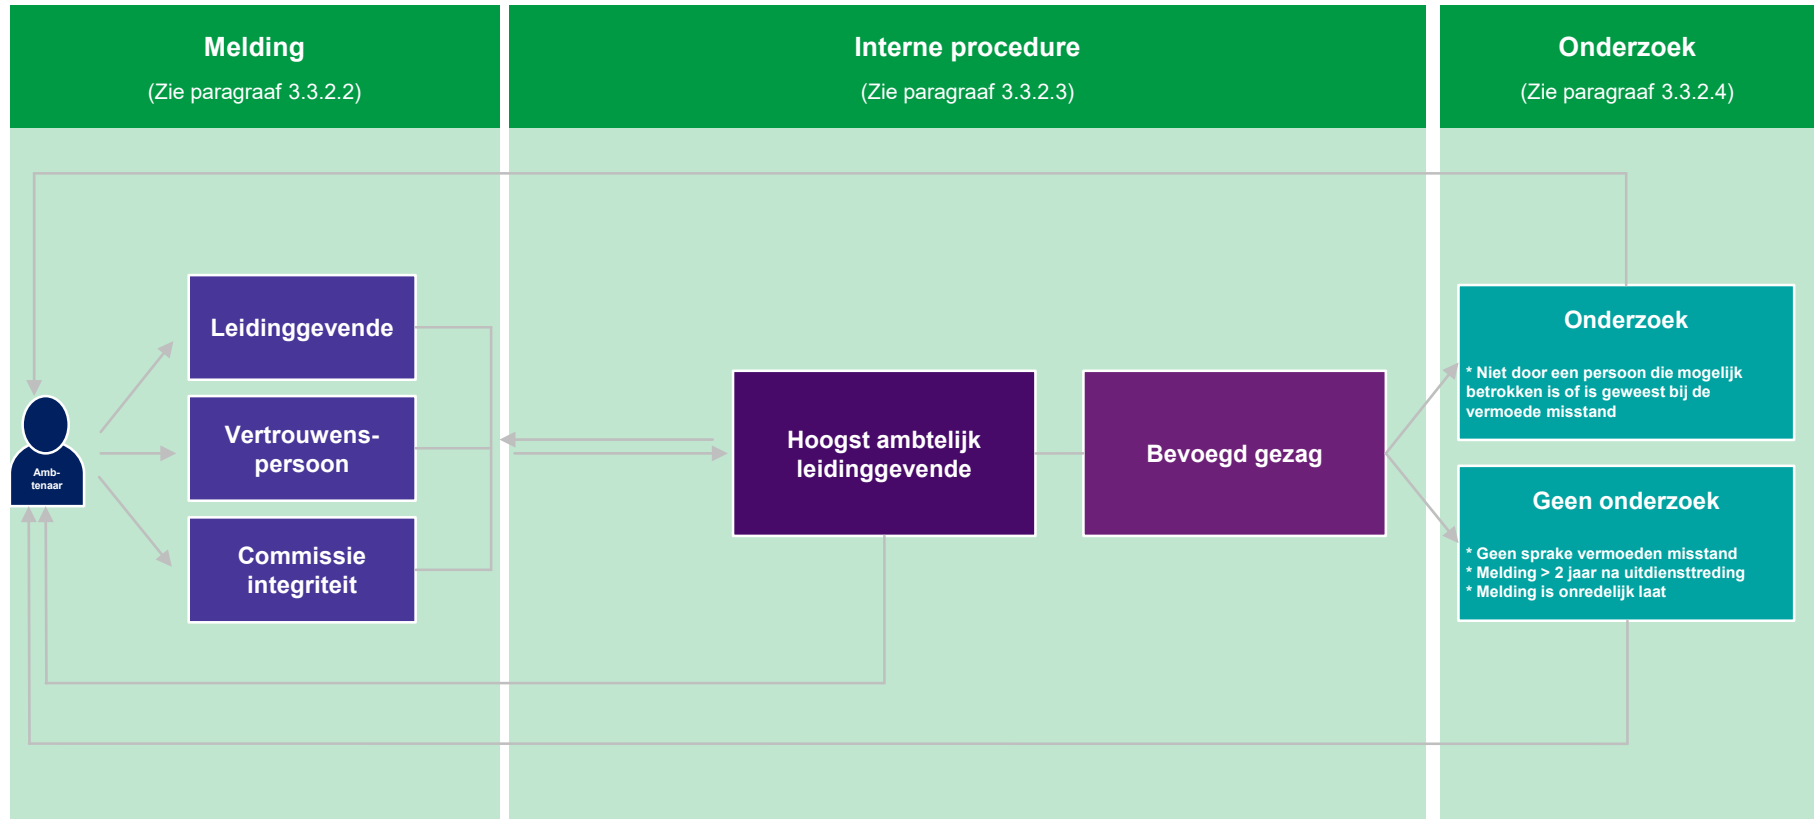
Melding

(Zie paragraaf 3.3.2.2)

Interne procedure

(Zie paragraaf 3.3.2.3)

Onderzoek

(Zie paragraaf 3.3.2.4)

Amb-tenaar

Leidinggevende

Vertrouwens-persoon

Commissie integriteit

Hoogst ambtelijk leidinggevende

Bevoegd gezag

Onderzoek

* Niet door een persoon die mogelijk betrokken is of is geweest bij de vermoede misstand

Geen onderzoek

* Geen sprake vermoeden misstand
* Melding > 2 jaar na uitdiensttreding
* Melding is onredelijk laat